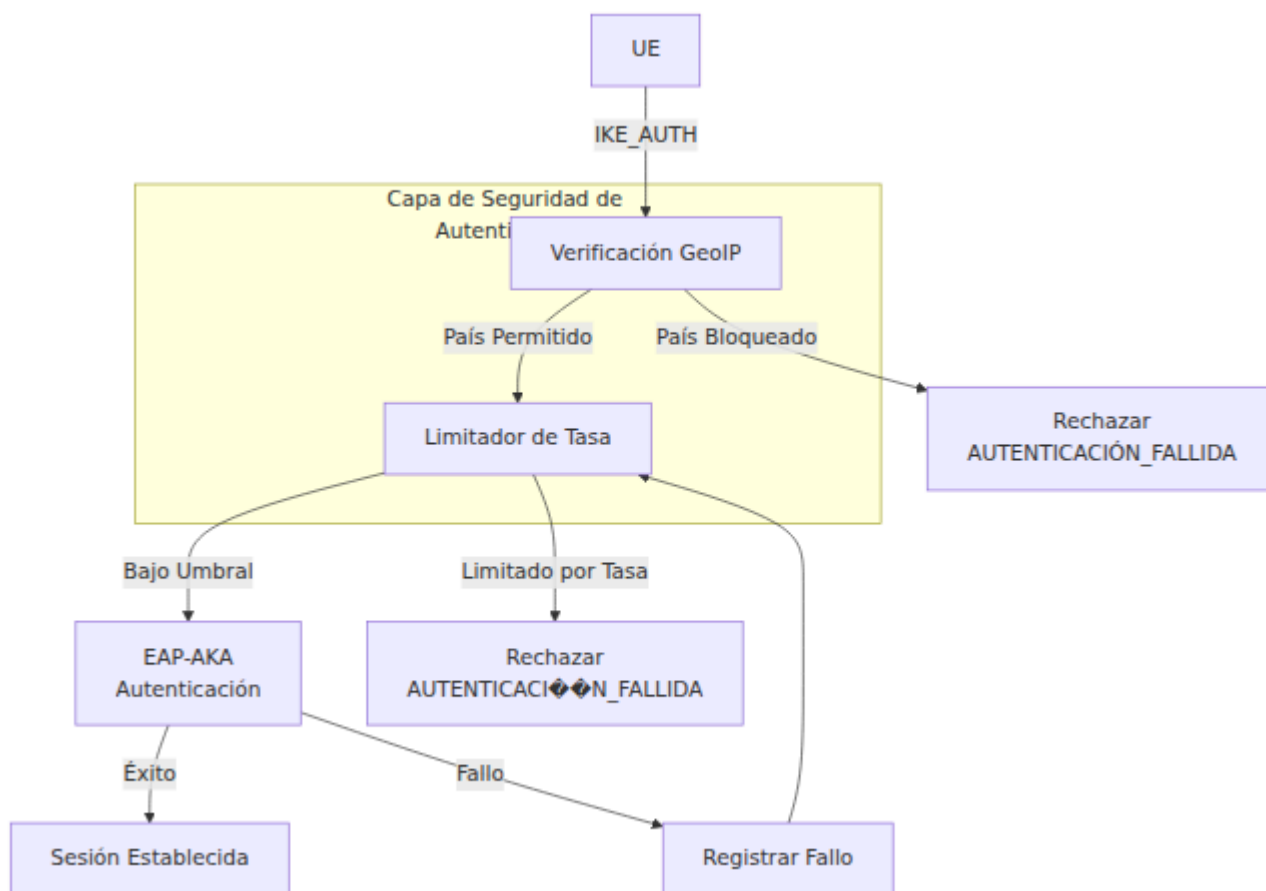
UE

IKE_AUTH

Capa de Seguridad de Autent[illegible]

Verificación GeoIP

País Permitido

País Bloqueado

Rechazar AUTENTICACIÓN_FALLIDA

Limitador de Tasa

Bajo Umbral

Limitado por Tasa

EAP-AKA Autenticación

Rechazar AUTENTICACI��N_FALLIDA

Éxito

Fallo

Sesión Establecida

Registrar Fallo